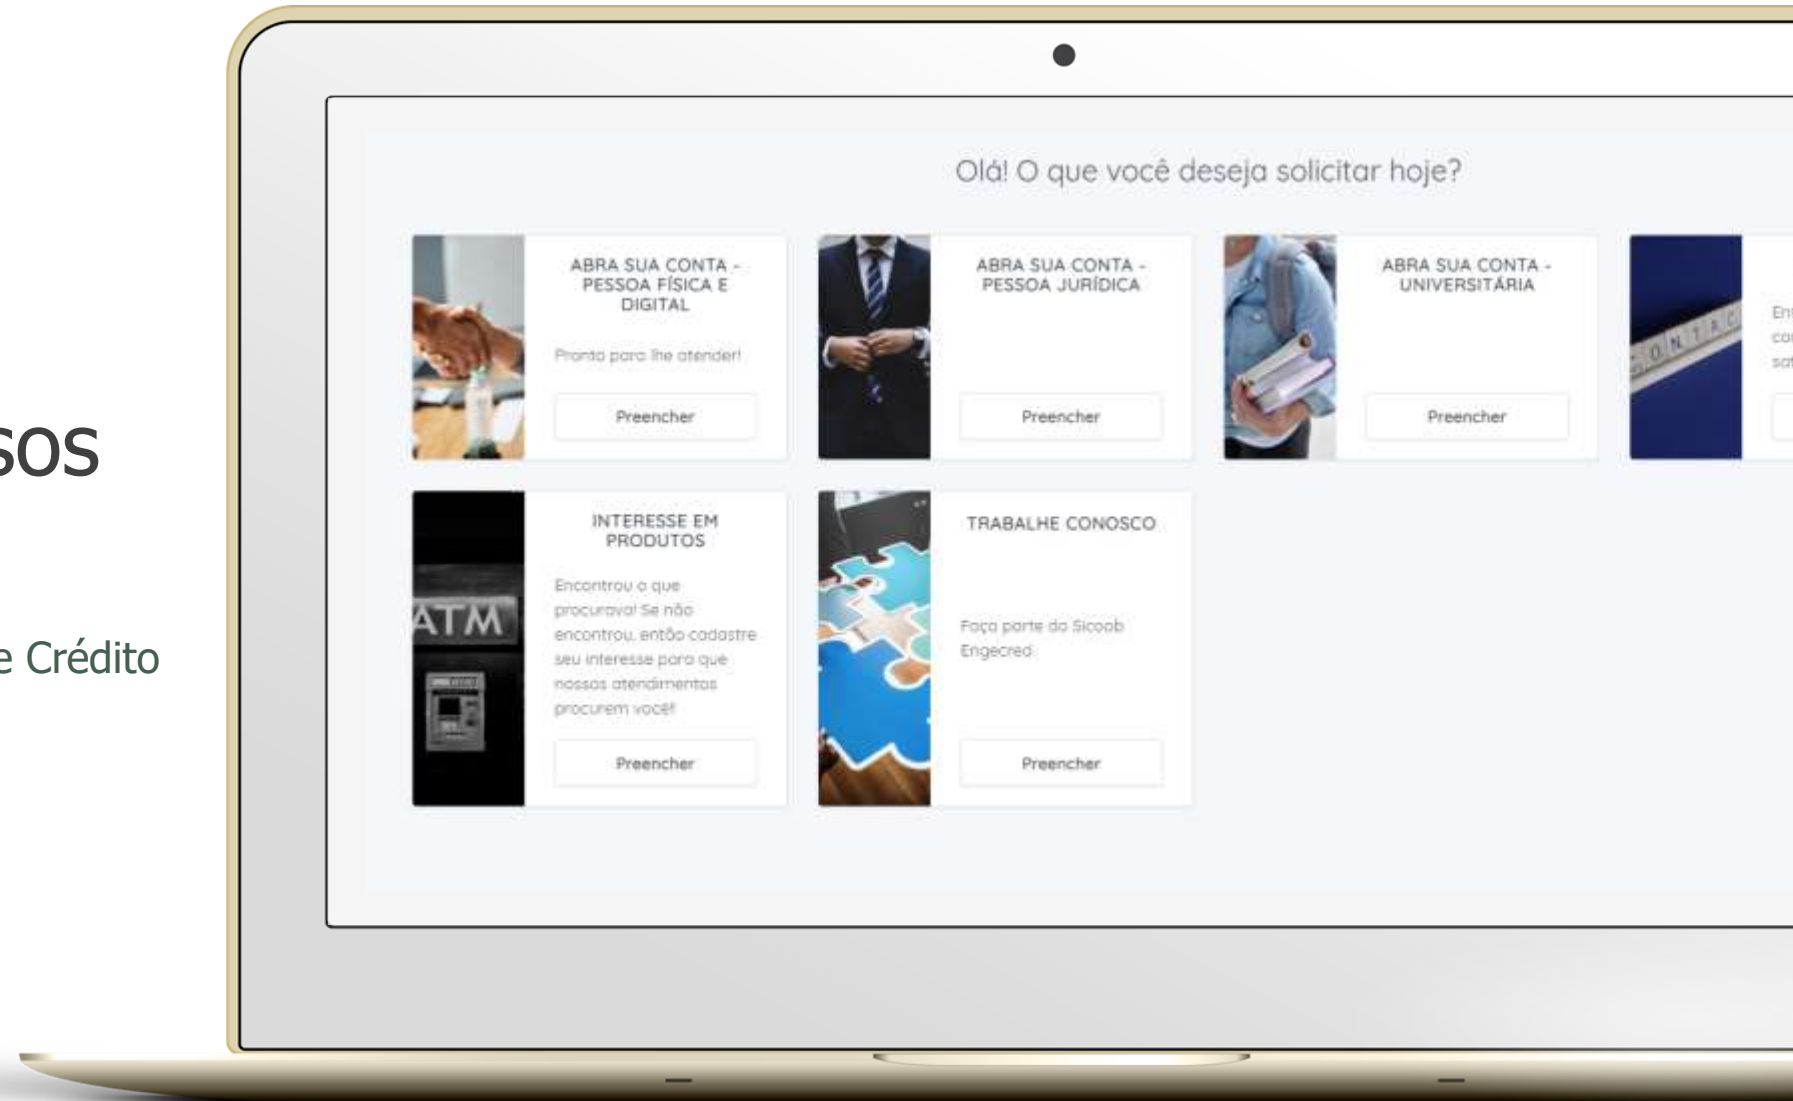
SOS

e Crédito

Olá! O que você deseja solicitar hoje?

ABRA SUA CONTA - PESSOA FÍSICA E DIGITAL

Pronto para lhe atender!

Preencher

ABRA SUA CONTA - PESSOA JURÍDICA

Preencher

ABRA SUA CONTA - UNIVERSITÁRIA

Preencher

CONTAC

En
co
sa

INTERESSE EM PRODUTOS

ATM

Encontrou o que procurava! Se não encontrou, então cadastre seu interesse para que nossos atendimentos procurem você!

Preencher

TRABALHE CONOSCO

Faça parte do Sicoob Engecred

Preencher